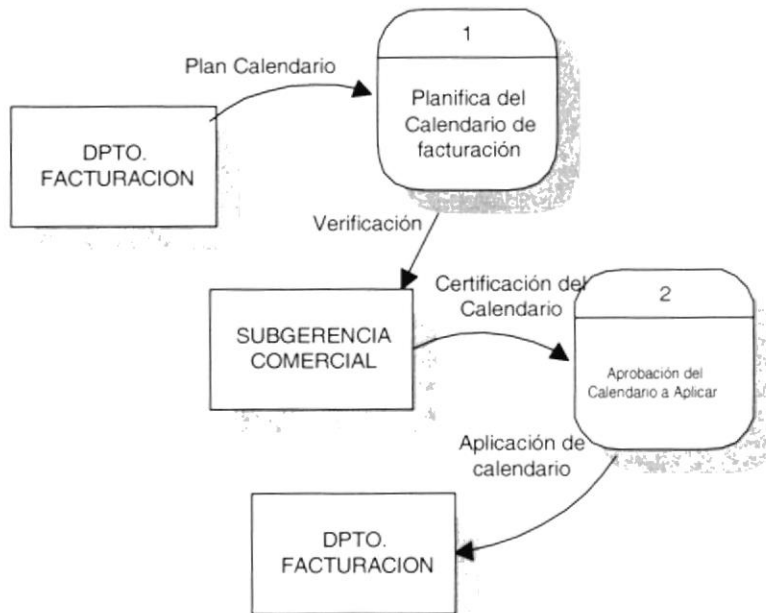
Plan Calendario

1

Planifica del Calendario de facturación

DPTO. FACTURACION

Verificación

SUBGERENCIA COMERCIAL

Certificación del Calendario

2

Aprobación del Calendario a Aplicar

Aplicación de calendario

DPTO. FACTURACION